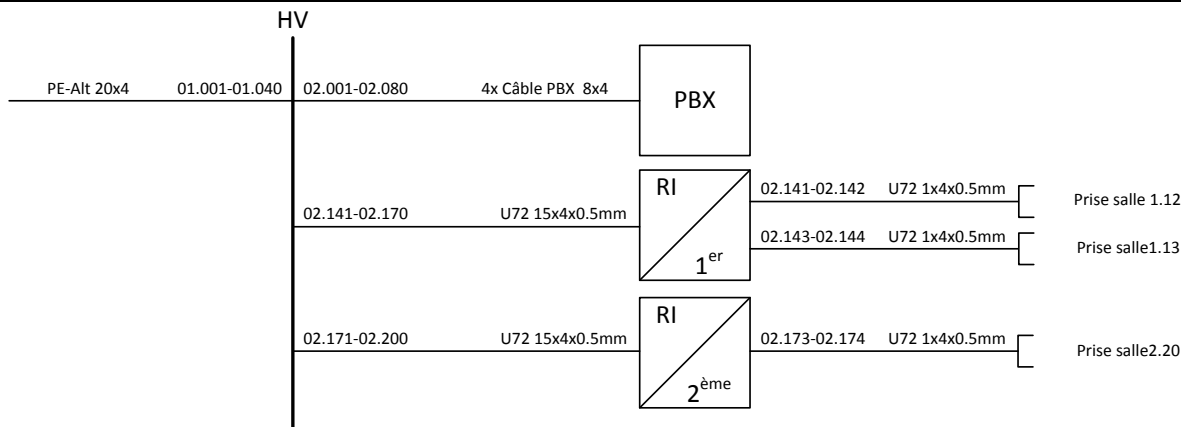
HV

PE-Alt 20x4 01.001-01.040 02.001-02.080 4x Câble PBX 8x4

PBX

RI

02.141-02.170 U72 15x4x0.5mm

$1^{er}$

02.141-02.142 U72 1x4x0.5mm Prise salle 1.12

02.143-02.144 U72 1x4x0.5mm Prise salle1.13

RI

02.171-02.200 U72 15x4x0.5mm

$2^{ème}$

02.173-02.174 U72 1x4x0.5mm Prise salle2.20